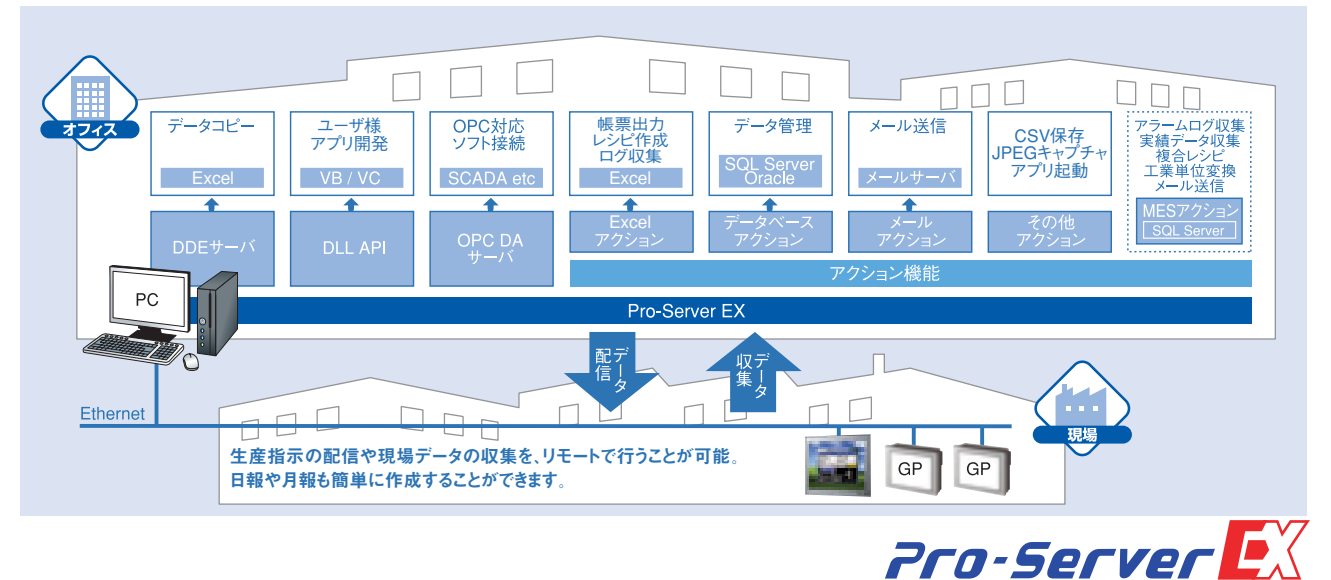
オフィス

データコピー
Excel
DDEサーバ

ユーザ様
アプリ開発
VB / VC
DLL API

OPC対応
ソフト接続
SCADA etc
OPC DA
サーバ

帳票出力
レシピ作成
ログ収集
Excel
Excel
アクション

データ管理
SQL Server
Oracle
データベース
アクション

メール送信
メールサーバ
メール
アクション

CSV保存
JPEGキャプチャ
アプリ起動
その他
アクション

アラームログ収集
実績データ収集
複合レシピ
工業単位変換
メール送信
MESアクション
SQL Server

アクション機能

PC

Pro-Server EX

データ
配信

データ
収集

Ethernet

現場

GP
GP

生産指示の配信や現場データの収集を、リモートで行うことが可能。
日報や月報も簡単に作成することができます。

Pro-Server EX